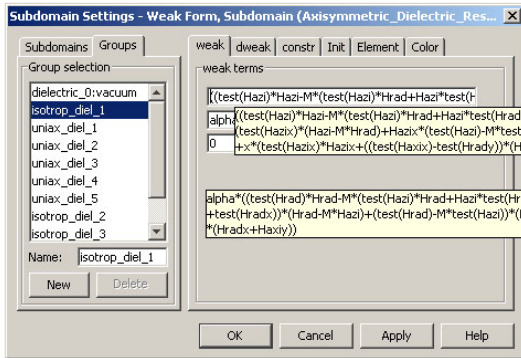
Subdomain Settings - Weak Form, Subdomain (Axisymmetric_Dielectric_Res...

Subdomains Groups

Group selection

dielectric_0:vacuum
isotrop_diel_1
uniax_diel_1
uniax_diel_2
uniax_diel_3
uniax_diel_4
uniax_diel_5
isotrop_diel_2
isotrop_diel_3

Name: isotrop_diel_1

New Delete

weak dweak constr Init Element Color

weak terms

((test(Hazi)*Hazi-M*(test(Hazi)*Hrad+Hazi*test(H

alpha

((test(Hazi)*Hazi-M*(test(Hazi)*Hrad+Hazi*test(Hrad
(test(Hazix)*(Hazix-M*Hrad)+Hazix*(test(Hazi)-M*test
+x*(test(Hazix)*Hazix+((test(Haxix)-test(Hrady))*(H

0

alpha*((test(Hrad)*Hrad-M*(test(Hazi)*Hrad+Hazi*test(Hr
+test(Hradx))*(Hrad-M*Hazi)+(test(Hrad)-M*test(Hazi))*(
*(Hradx+Haxiy))

OK Cancel Apply Help